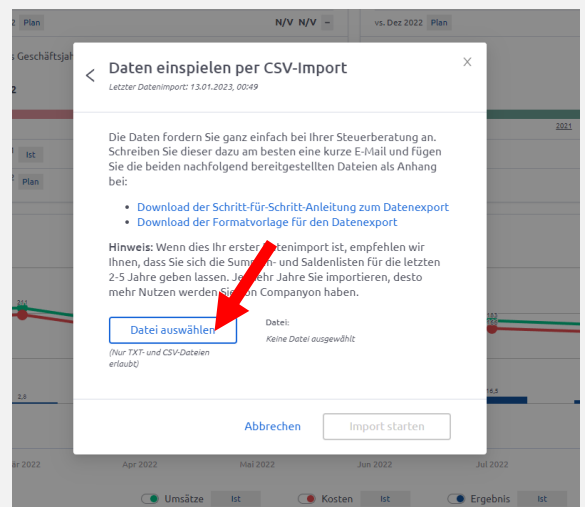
Daten einspielen per CSV-Import

Letzter Datenimport: 13.01.2023, 00:49

Die Daten fordern Sie ganz einfach bei Ihrer Steuerberatung an. Schreiben Sie dieser dazu am besten eine kurze E-Mail und fügen Sie die beiden nachfolgend bereitgestellten Dateien als Anhang bei:

- Download der Schritt-für-Schritt-Anleitung zum Datenexport
- Download der Formatvorlage für den Datenexport

Hinweis: Wenn dies Ihr erster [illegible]tenimport ist, empfehlen wir Ihnen, dass Sie sich die Sum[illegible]- und Saldenlisten für die letzten 2-5 Jahre geben lassen. Je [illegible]hr Jahre Sie importieren, desto mehr Nutzen werden Sie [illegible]n Companyon haben.

Datei auswählen

(Nur TXT- und CSV-Dateien erlaubt)

Datei:
Keine Datei ausgewählt

Abbrechen

Import starten

Plan
N/V N/V
vs. Dez 2022
Plan
Geschäftsjah
2
2021
Ist
Plan
2,6
är 2022
Apr 2022
Mai 2022
Jun 2022
Jul 2022
Umsätze
Ist
Kosten
Ist
Ergebnis
Ist